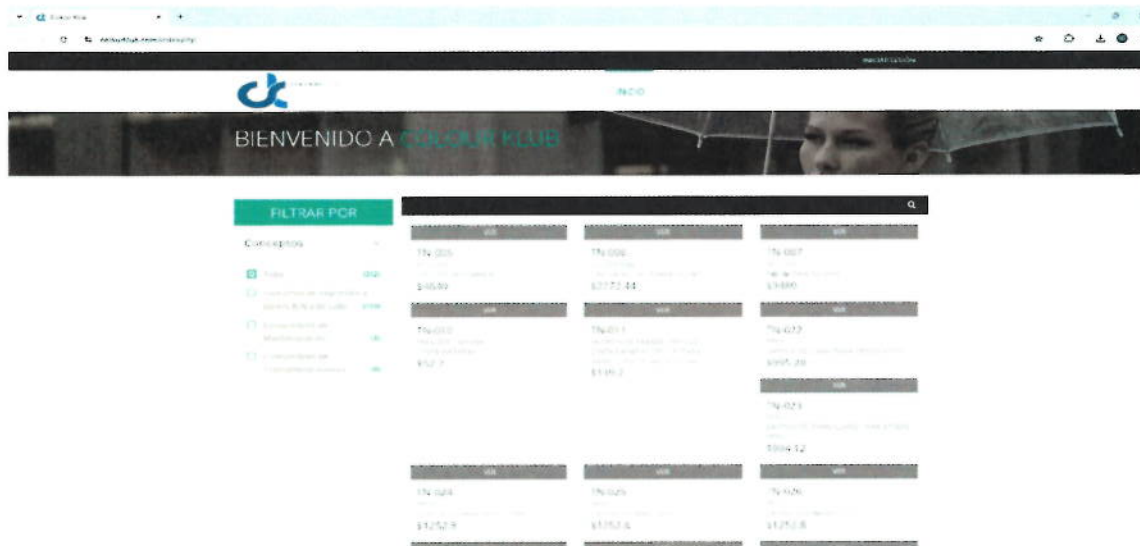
Colour Klub

INICIO

BIENVENIDO A COLOUR KLUB

FILTRAR POR

Conceptos

Todos

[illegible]

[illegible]

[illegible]

VER

TN 005

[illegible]

$4689

VER

TN 006

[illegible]

$2772.44

VER

TN 007

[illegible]

$3480

VER

TN 010

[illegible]

$527

VER

TN 011

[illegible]

$1053

VER

TN 012

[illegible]

$995.38

VER

TN 023

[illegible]

$994.12

VER

TN 024

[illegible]

$1252.8

VER

TN 025

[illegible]

$1252.6

VER

TN 026

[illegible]

$1252.8